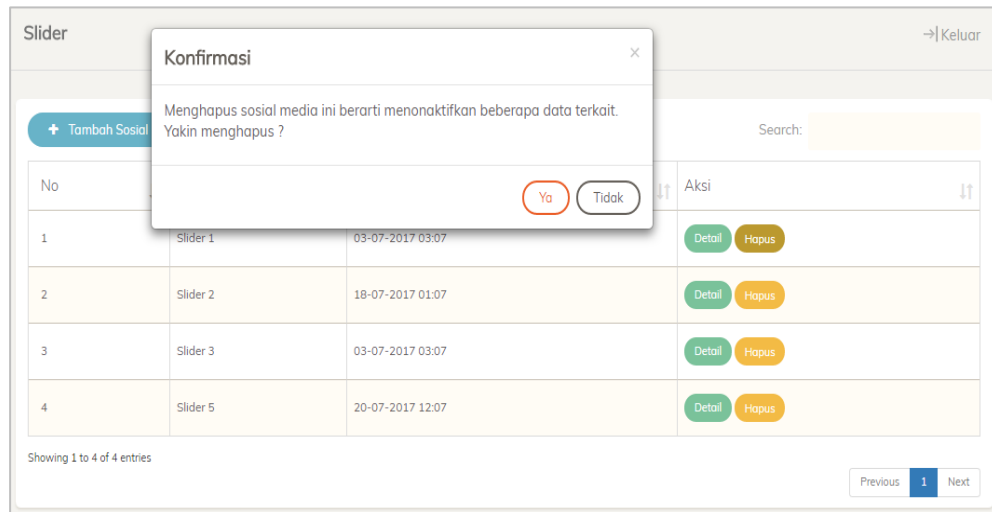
Slider

Keluar

Konfirmasi

×

Menghapus sosial media ini berarti menonaktifkan beberapa data terkait. Yakin menghapus ?

Ya Tidak

+ Tambah Sosial

Search:

| No | | | Aksi |
|---|---|---|---|
| 1 | Slider 1 | 03-07-2017 03:07 | Detail Hapus |
| 2 | Slider 2 | 18-07-2017 01:07 | Detail Hapus |
| 3 | Slider 3 | 03-07-2017 03:07 | Detail Hapus |
| 4 | Slider 5 | 20-07-2017 12:07 | Detail Hapus |

Showing 1 to 4 of 4 entries

Previous 1 Next